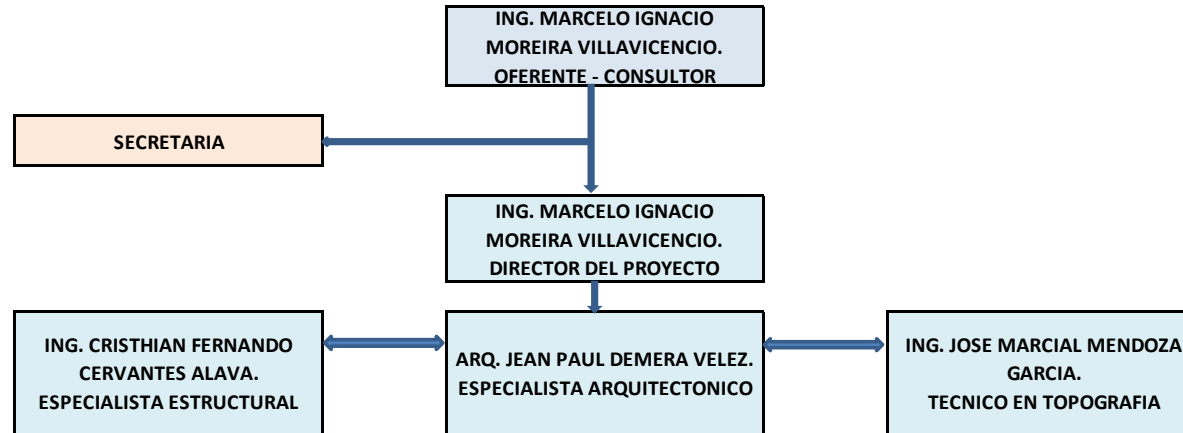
ING. MARCELO IGNACIO MOREIRA VILLAVICENCIO. OFERENTE - CONSULTOR

SECRETARIA

ING. MARCELO IGNACIO MOREIRA VILLAVICENCIO. DIRECTOR DEL PROYECTO

ING. CRISTHIAN FERNANDO CERVANTES ALAVA. ESPECIALISTA ESTRUCTURAL

ARQ. JEAN PAUL DEMERA VELEZ. ESPECIALISTA ARQUITECTONICO

ING. JOSE MARCIAL MENDOZA GARCIA. TECNICO EN TOPOGRAFIA